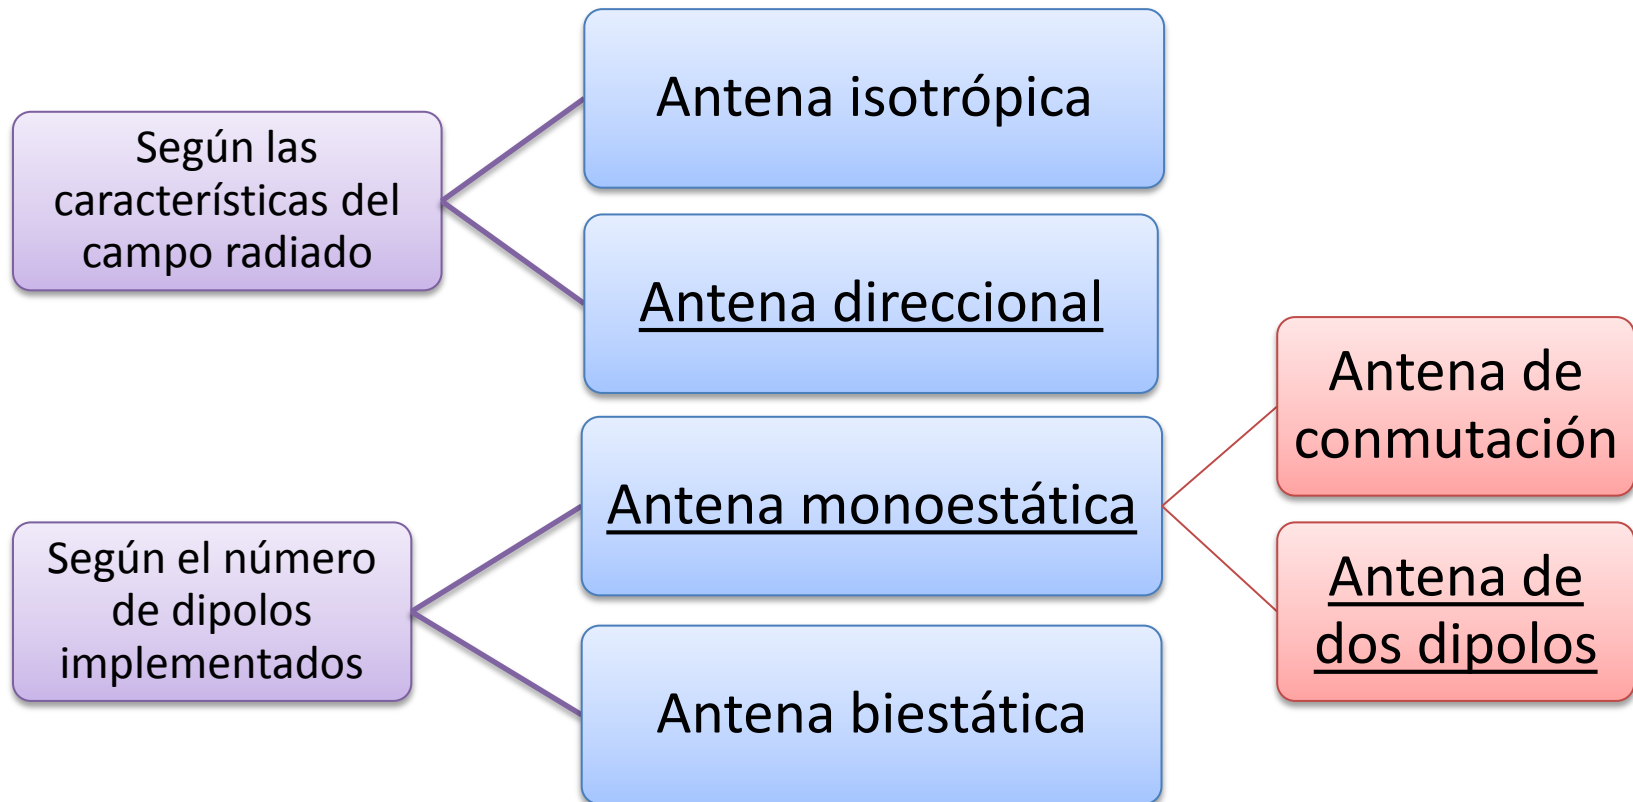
Según las características del campo radiado

Antena isotrópica

Antena direccional

Según el número de dipolos implementados

Antena monoestática

Antena biestática

Antena de conmutación

Antena de dos dipolos